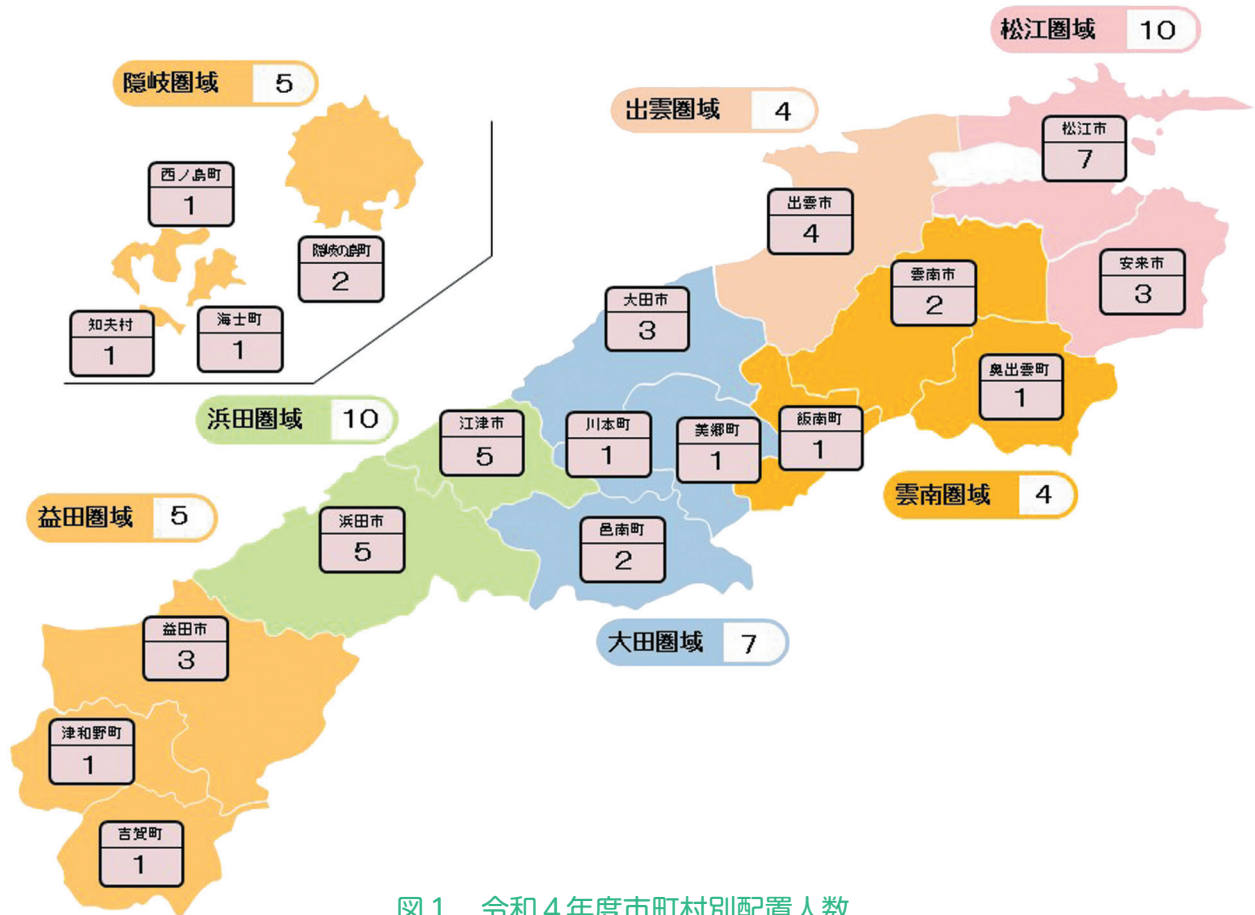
松江圏域 10

隠岐圏域 5

出雲圏域 4

西ノ島町
1

隠岐の島町
2

知夫村
1

海士町
1

松江市
7

出雲市
4

安来市
3

雲南市
2

大田市
3

奥出雲町
1

浜田圏域 10

江津市
5

川本町
1

美郷町
1

飯南町
1

雲南圏域 4

益田圏域 5

浜田市
5

邑南町
2

大田圏域 7

益田市
3

津和野町
1

吉賀町
1

図1 令和4年度市町村別配置人数